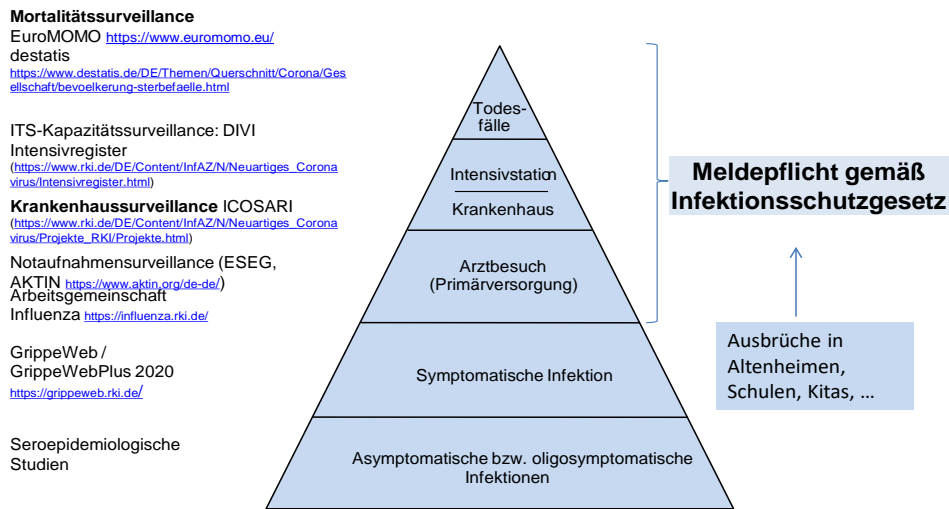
**Mortalitätssurveillance**
EuroMOMO https://www.euromomo.eu/
destatis
https://www.destatis.de/DE/Themen/Querschnitt/Corona/Gesellschaft/bevoelkerung-sterbefaelle.html

ITS-Kapazitätssurveillance: DIVI Intensivregister
(https://www.rki.de/DE/Content/InfAZ/N/Neuartiges_Coronavirus/Intensivregister.html)

**Krankenhaussurveillance** ICOSARI
(https://www.rki.de/DE/Content/InfAZ/N/Neuartiges_Coronavirus/Projekte_RKI/Projekte.html)

Notaufnahmensurveillance (ESEG, AKTIN https://www.aktin.org/de-de/)

Arbeitsgemeinschaft Influenza https://influenza.rki.de/

GrippeWeb / GrippeWebPlus 2020
https://grippeweb.rki.de/

Seroepidemiologische Studien

Todesfälle

Intensivstation

Krankenhaus

Arztbesuch (Primärversorgung)

Symptomatische Infektion

Asymptomatische bzw. oligosymptomatische Infektionen

**Meldepflicht gemäß Infektionsschutzgesetz**

Ausbrüche in Altenheimen, Schulen, Kitas, …